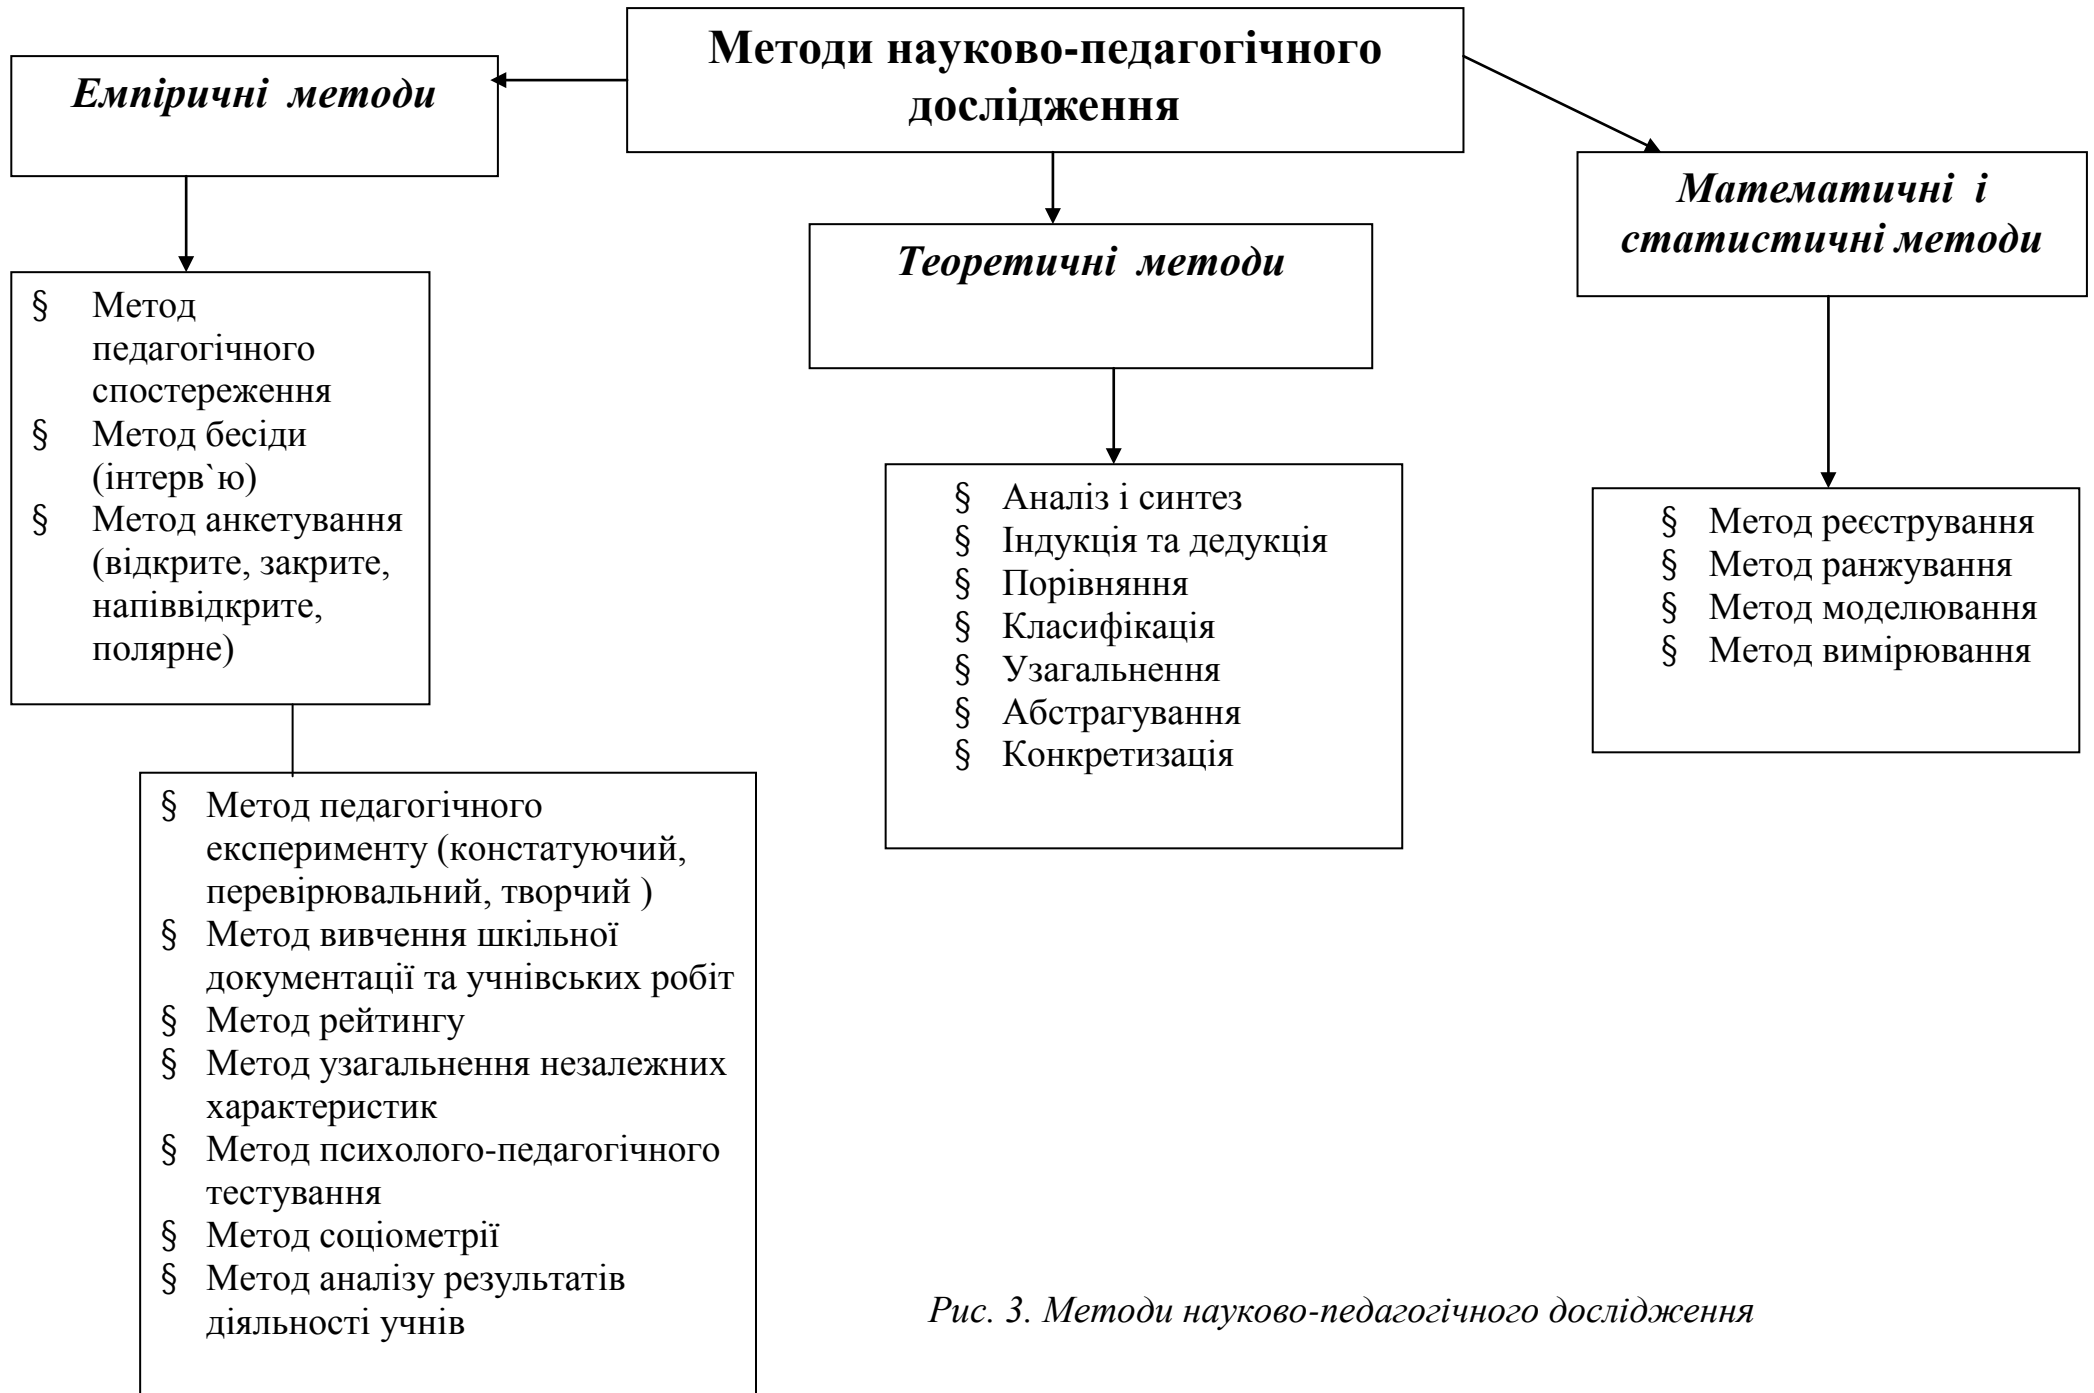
Методи науково-педагогічного дослідження

Емпіричні методи

§ Метод педагогічного спостереження
§ Метод бесіди (інтерв`ю)
§ Метод анкетування (відкрите, закрите, напіввідкрите, полярне)

§ Метод педагогічного експерименту (констатуючий, перевірювальний, творчий )
§ Метод вивчення шкільної документації та учнівських робіт
§ Метод рейтингу
§ Метод узагальнення незалежних характеристик
§ Метод психолого-педагогічного тестування
§ Метод соціометрії
§ Метод аналізу результатів діяльності учнів

Теоретичні методи

§ Аналіз і синтез
§ Індукція та дедукція
§ Порівняння
§ Класифікація
§ Узагальнення
§ Абстрагування
§ Конкретизація

Математичні і статистичні методи

§ Метод реєстрування
§ Метод ранжування
§ Метод моделювання
§ Метод вимірювання

Рис. 3. Методи науково-педагогічного дослідження